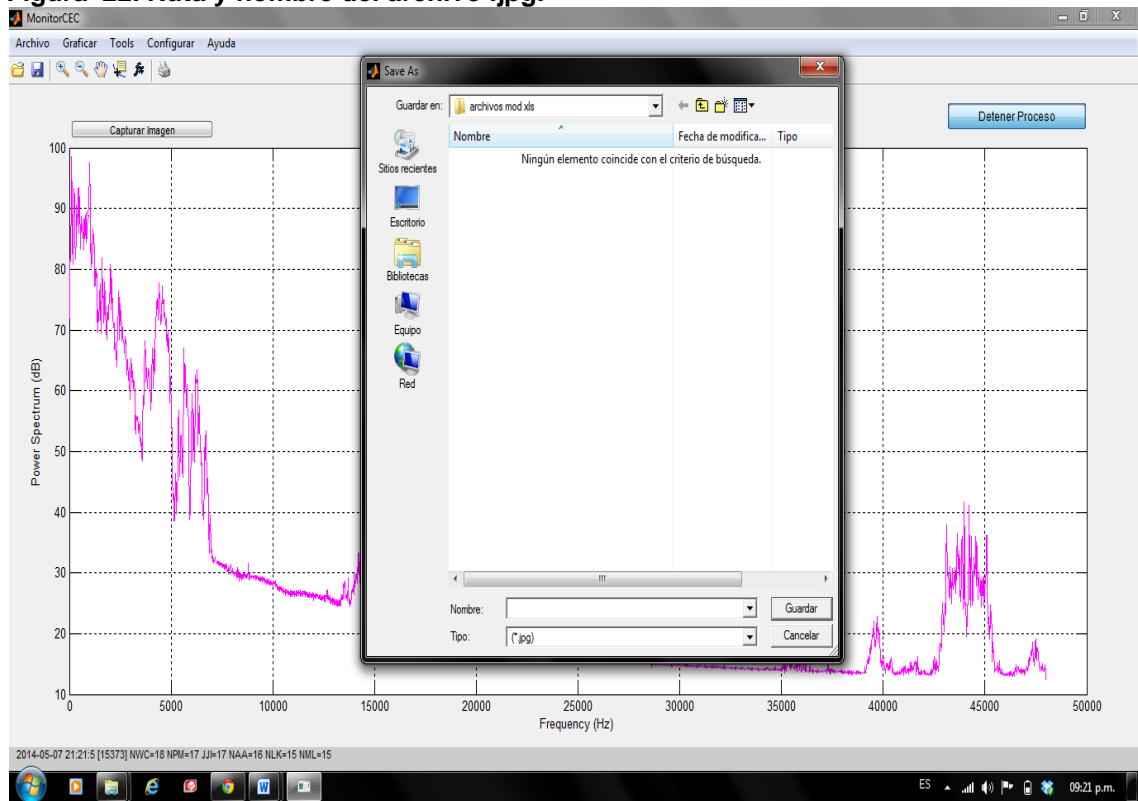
MonitorCEC

Archivo Graficar Tools Configurar Ayuda

Capturar Imagen

Detener Proceso

Save As

Guardar en: archivos mod xls

Nombre | Fecha de modifica... | Tipo

Ningún elemento coincide con el criterio de búsqueda.

Sitios recientes
Escritorio
Bibliotecas
Equipo
Red

Nombre:
Guardar
Tipo: (*.jpg)
Cancelar

100
90
80
70
60
50
40
30
20
10

Power Spectrum (dB)

0 5000 10000 15000 20000 25000 30000 35000 40000 45000 50000

Frequency (Hz)

2014-05-07 21:21:5 [15373] NWC=18 NPM=17 JJI=17 NAA=16 NLK=15 NML=15

ES 09:21 p.m.